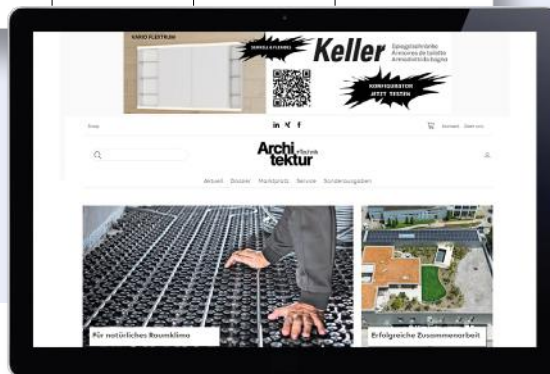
KARIO PLEXTRUM

SCHNELL & FLEXIBEL

Keller

Spiegelschränke
Armoires de toilette
Armadietti da bagno

KONFIGURATOR JETZT TESTEN

Shop

Kontakt

Login

Archi tektur + Technik

Aktuell Dossier Marktplatz Service Sonderausgaben

Für natürliches Raumklima

Erfolgreiche Zusammenarbeit